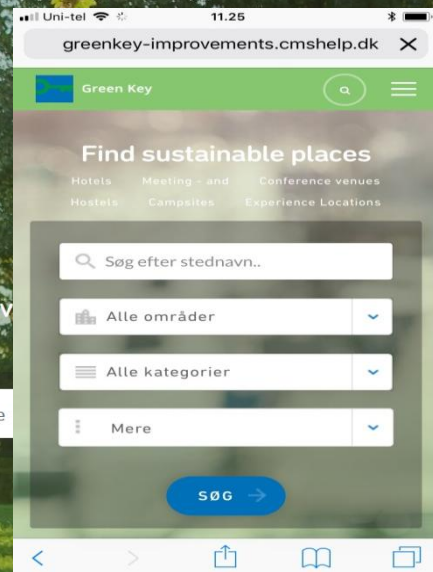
Uni-tel 11.25

greenkey-improvements.cmshelp.dk ✕

Green Key

Find sustainable places

Hotels Meeting - and Conference venues Hostels Campsites Experience Locations

Søg efter stednavn..

Alle områder

Alle kategorier

Mere

SØG

v

e